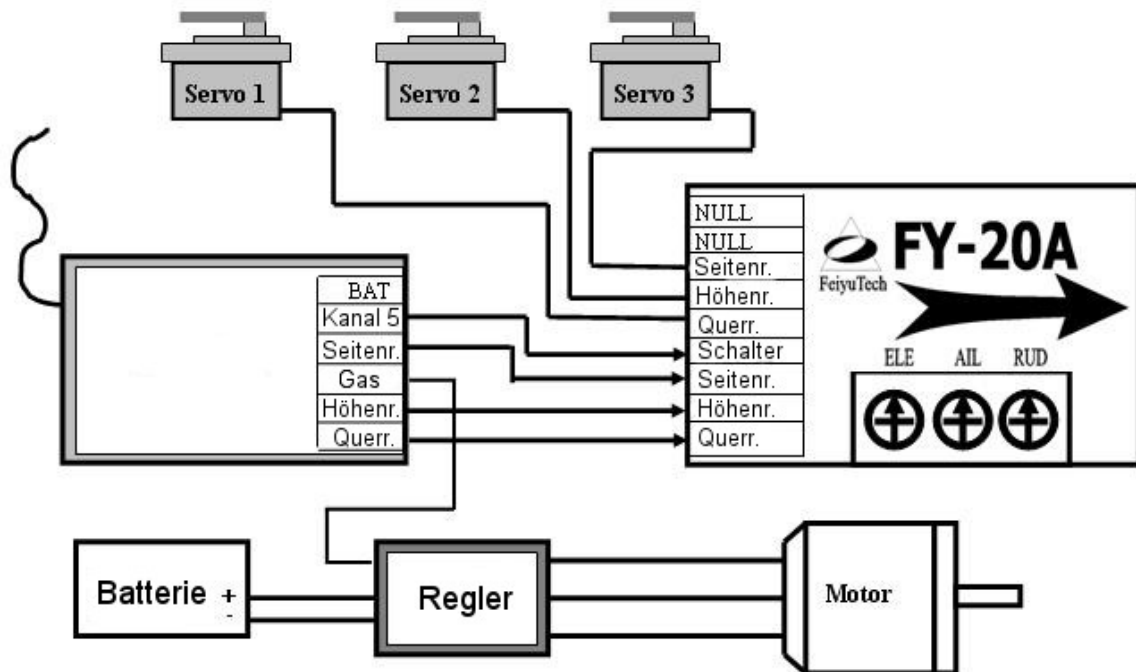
Servo 1

Servo 2

Servo 3

| BAT |
|---|
| Kanal 5 |
| Seitenr. |
| Gas |
| Höhenr. |
| Querr. |

| NULL |
|---|
| NULL |
| Seitenr. |
| Höhenr. |
| Querr. |
| Schalter |
| Seitenr. |
| Höhenr. |
| Querr. |

FY-20A

FeiyuTech

ELE AIL RUD

Batterie + -

Regler

Motor